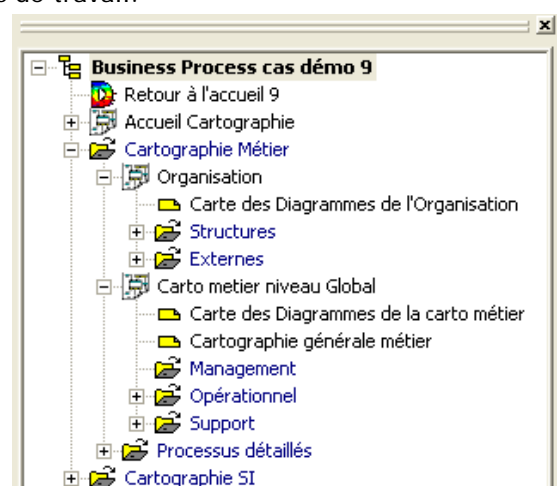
e de travail:

x

Business Process cas démo 9
Retour à l'accueil 9
Accueil Cartographie
Cartographie Métier
Organisation
Carte des Diagrammes de l'Organisation
Structures
Externes
Carto metier niveau Global
Carte des Diagrammes de la carto métier
Cartographie générale métier
Management
Opérationnel
Support
Processus détaillés
Cartographie SI